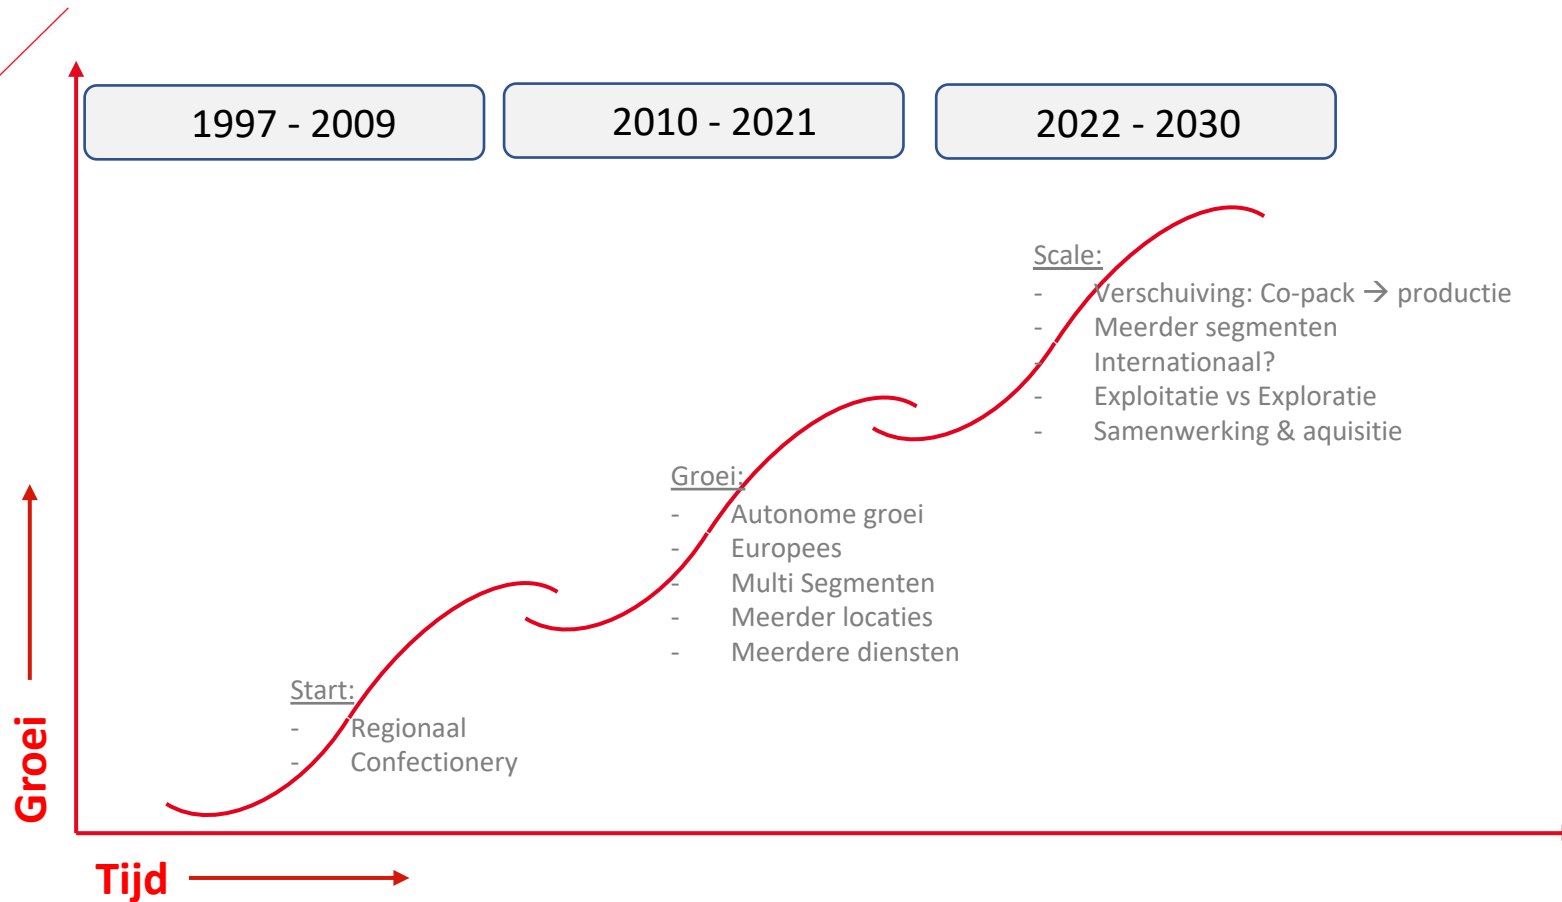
1997 - 2009

2010 - 2021

2022 - 2030

Scale:
- Verschuiving: Co-pack → productie
- Meerder segmenten
- Internationaal?
- Exploitatie vs Exploratie
- Samenwerking & aquisitie

Groei:
- Autonome groei
- Europees
- Multi Segmenten
- Meerder locaties
- Meerdere diensten

Start:
- Regionaal
- Confectionery

Groei

Tijd